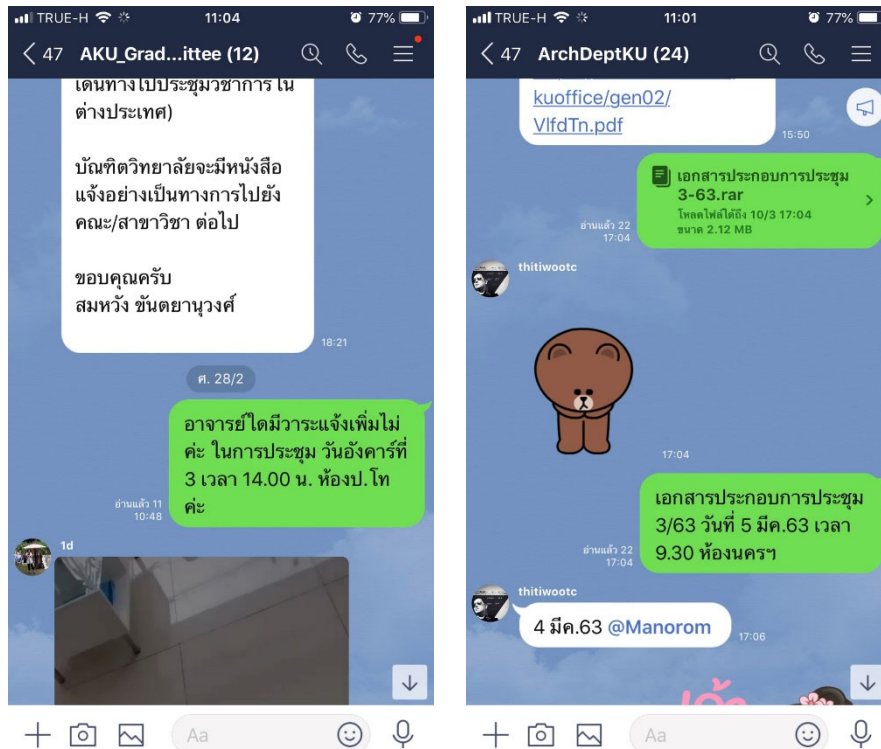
TRUE-H 11:04 77%

47 AKU_Grad...ittee (12)

เดินทางไปประชุมวิชาการ ใน ต่างประเทศ)

บัณฑิตวิทยาลัยจะมีหนังสือ แจ้งอย่างเป็นทางการไปยัง คณะ/สาขาวิชา ต่อไป

ขอบคุณครับ
สมหวัง ขันตยานุวงศ์

18:21

ศ. 28/2

อาจารย์ใดมีวาระแจ้งเพิ่มไม่ ค่ะ ในการประชุม วันอังคารที่ 3 เวลา 14.00 น. ห้องป.โท ค่ะ

อ่านแล้ว 11
10:48

1d

Aa

TRUE-H 11:01 77%

47 ArchDeptKU (24)

kuoffice/gen02/
VlfdTn.pdf

15:50

เอกสารประกอบการประชุม 3-63.rar
โหลดไฟล์ได้ถึง 10/3 17:04
ขนาด 2.12 MB

อ่านแล้ว 22
17:04

thitiwootc

17:04

เอกสารประกอบการประชุม 3/63 วันที่ 5 มีค.63 เวลา 9.30 ห้องนครฯ

อ่านแล้ว 22
17:04

thitiwootc

4 มีค.63 @Manorom

17:06

Aa